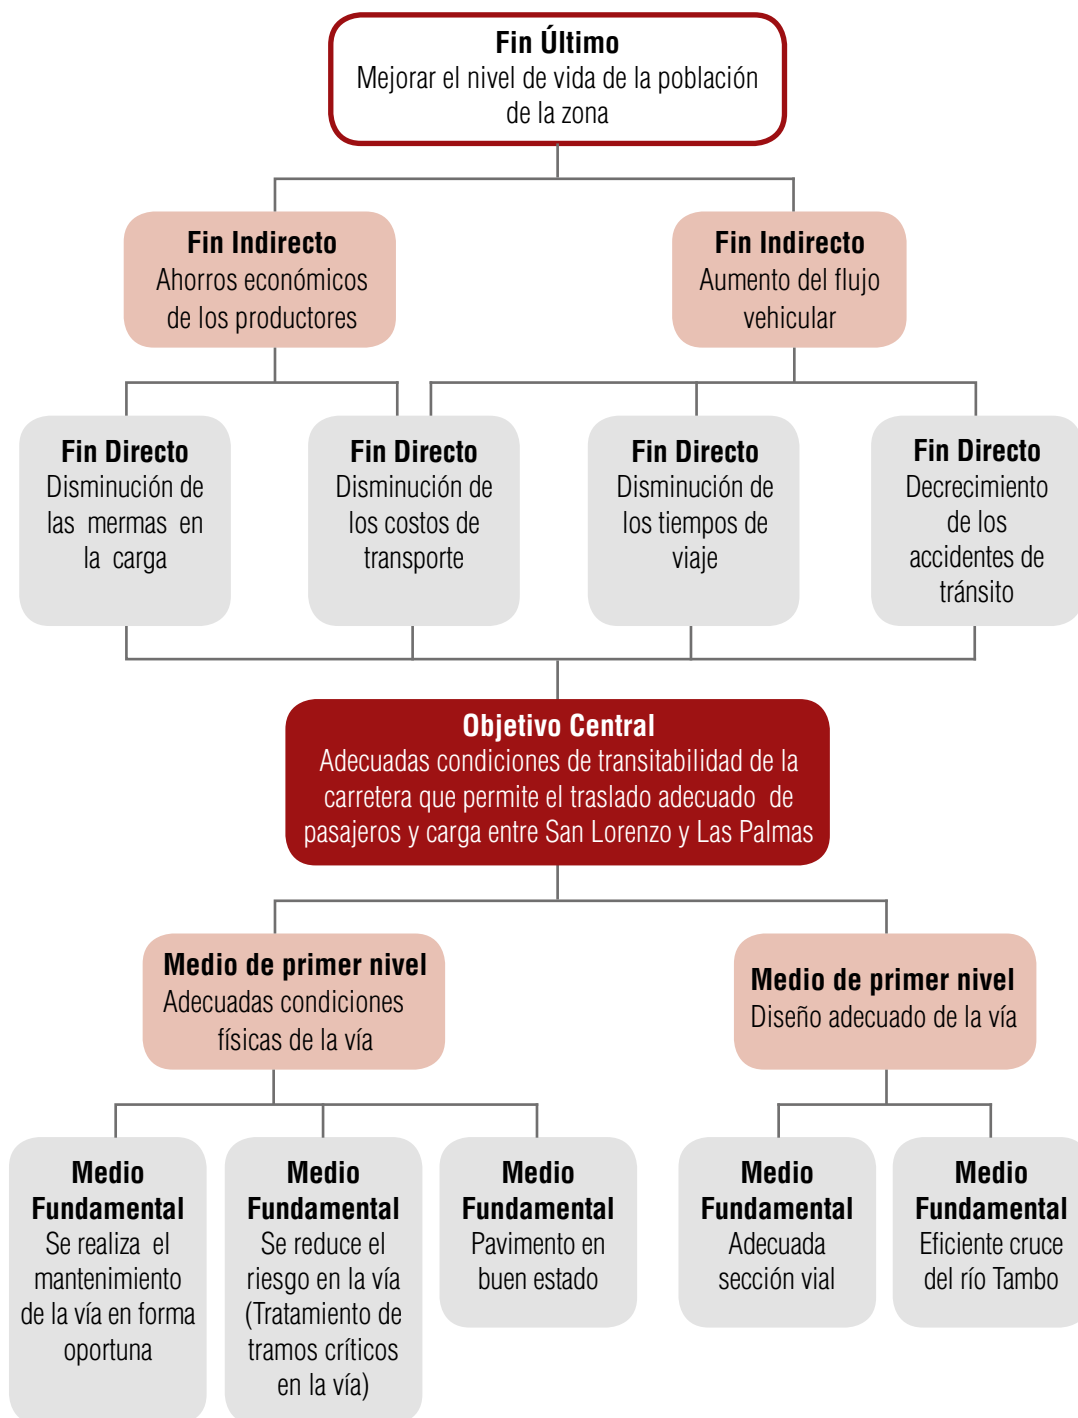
Fin Último
Mejorar el nivel de vida de la población de la zona

Fin Indirecto
Ahorros económicos de los productores

Fin Indirecto
Aumento del flujo vehicular

Fin Directo
Disminución de las mermas en la carga

Fin Directo
Disminución de los costos de transporte

Fin Directo
Disminución de los tiempos de viaje

Fin Directo
Decrecimiento de los accidentes de tránsito

Objetivo Central
Adecuadas condiciones de transitabilidad de la carretera que permite el traslado adecuado de pasajeros y carga entre San Lorenzo y Las Palmas

Medio de primer nivel
Adecuadas condiciones físicas de la vía

Medio de primer nivel
Diseño adecuado de la vía

Medio Fundamental
Se realiza el mantenimiento de la vía en forma oportuna

Medio Fundamental
Se reduce el riesgo en la vía (Tratamiento de tramos críticos en la vía)

Medio Fundamental
Pavimento en buen estado

Medio Fundamental
Adecuada sección vial

Medio Fundamental
Eficiente cruce del río Tambo